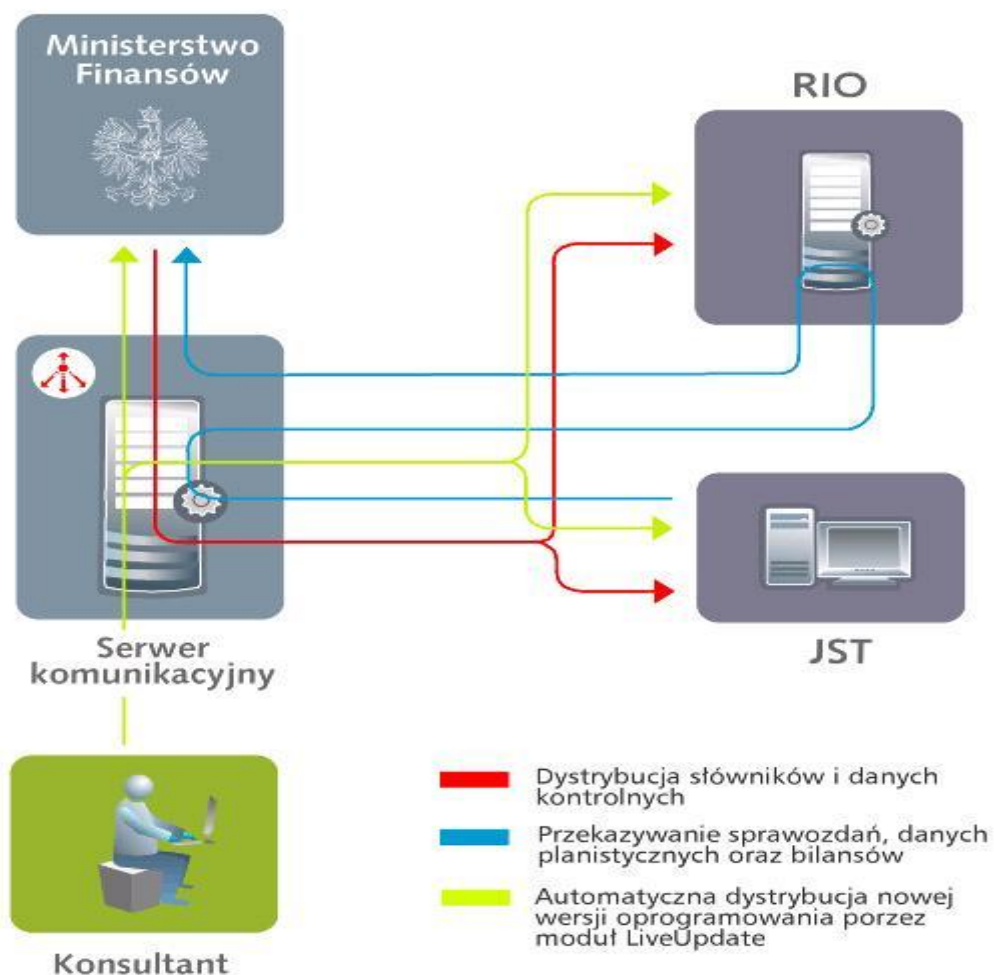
Ministerstwo Finansów

RIO

Serwer komunikacyjny

JST

Konsultant

Dystrybucja słowników i danych kontrolnych

Przekazywanie sprawozdań, danych planistycznych oraz bilansów

Automatyczna dystrybucja nowej wersji oprogramowania porzez moduł LiveUpdate